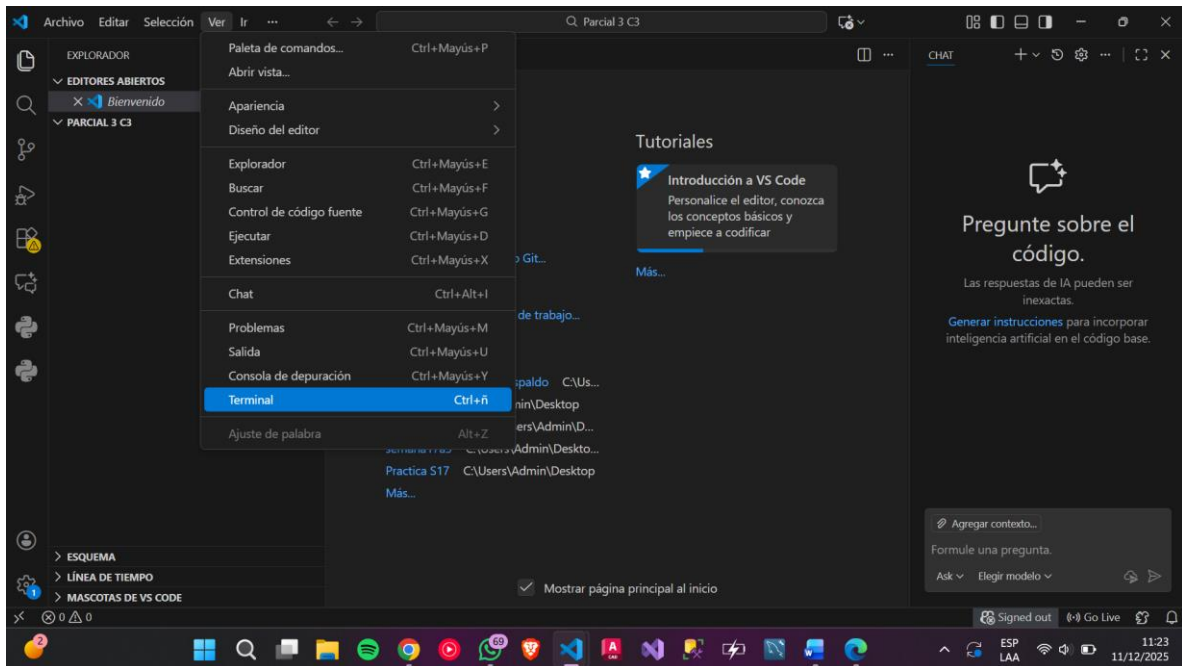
Archivo Editar Selección Ver Ir ···

Parcial 3 C3

EXPLORADOR

EDITORES ABIERTOS

Bienvenido

PARCIAL 3 C3

Paleta de comandos... Ctrl+Mayús+P
Abrir vista...

Apariencia
Diseño del editor

Explorador Ctrl+Mayús+E
Buscar Ctrl+Mayús+F
Control de código fuente Ctrl+Mayús+G
Ejecutar Ctrl+Mayús+D
Extensiones Ctrl+Mayús+X

Chat Ctrl+Alt+I

Problemas Ctrl+Mayús+M
Salida Ctrl+Mayús+U
Consola de depuración Ctrl+Mayús+Y
Terminal Ctrl+ñ

Ajuste de palabra Alt+Z

Tutoriales

Introducción a VS Code
Personalice el editor, conozca los conceptos básicos y empiece a codificar

Más...

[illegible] Git...

de trabajo...

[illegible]spaldo C:\Us...
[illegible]in\Desktop
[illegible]ers\Admin\D...
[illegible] C:\Users\Admin\Deskto...
Practica S17 C:\Users\Admin\Desktop
Más...

Mostrar página principal al inicio

CHAT

Pregunte sobre el código.

Las respuestas de IA pueden ser inexactas.

Generar instrucciones para incorporar inteligencia artificial en el código base.

Agregar contexto...

Formule una pregunta.

Ask Elegir modelo

ESQUEMA
LÍNEA DE TIEMPO
MASCOTAS DE VS CODE

⊗ 0 ⚠ 0

Signed out Go Live

ESP LAA

11:23 11/12/2025